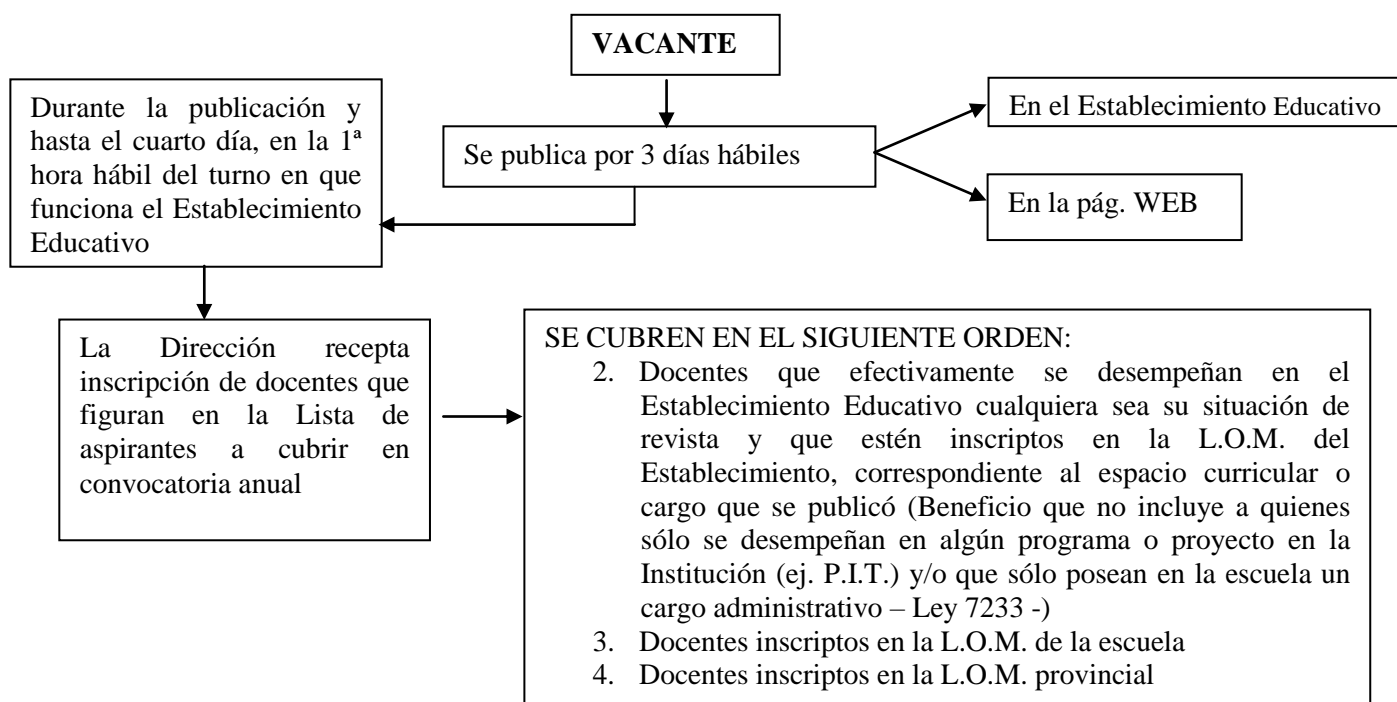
VACANTE

Se publica por 3 días hábiles

En el Establecimiento Educativo

En la pág. WEB

Durante la publicación y hasta el cuarto día, en la 1ª hora hábil del turno en que funciona el Establecimiento Educativo

La Dirección recepta inscripción de docentes que figuran en la Lista de aspirantes a cubrir en convocatoria anual

SE CUBREN EN EL SIGUIENTE ORDEN:
2. Docentes que efectivamente se desempeñan en el Establecimiento Educativo cualquiera sea su situación de revista y que estén inscriptos en la L.O.M. del Establecimiento, correspondiente al espacio curricular o cargo que se publicó (Beneficio que no incluye a quienes sólo se desempeñan en algún programa o proyecto en la Institución (ej. P.I.T.) y/o que sólo posean en la escuela un cargo administrativo – Ley 7233 -)
3. Docentes inscriptos en la L.O.M. de la escuela
4. Docentes inscriptos en la L.O.M. provincial